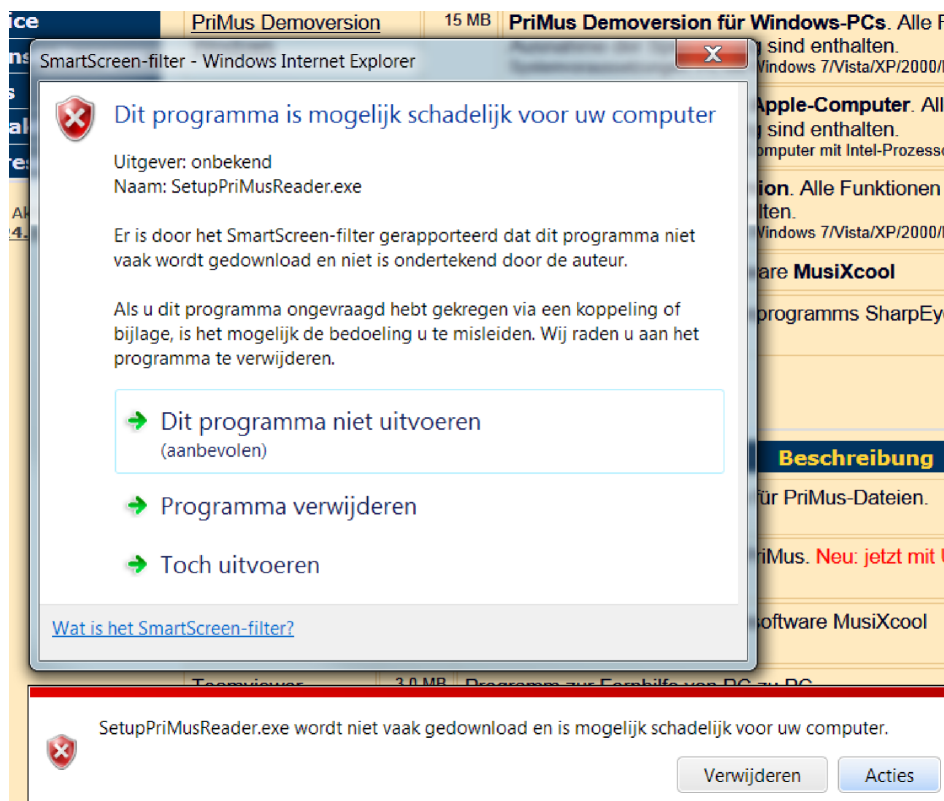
ice
ns
s
al
res

Ak
24.

PriMus Demoversion | 15 MB | PriMus Demoversion für Windows-PCs. Alle F
g sind enthalten.
Windows 7/Vista/XP/2000/

Apple-Computer. All
g sind enthalten.
omputer mit Intel-Prozesso

ion. Alle Funktionen
lten.
Windows 7/Vista/XP/2000/

are MusiXcool

programms SharpEy

Beschreibung

für PriMus-Dateien.

riMus. Neu: jetzt mit

oftware MusiXcool

SmartScreen-filter - Windows Internet Explorer

Dit programma is mogelijk schadelijk voor uw computer

Uitgever: onbekend
Naam: SetupPriMusReader.exe

Er is door het SmartScreen-filter gerapporteerd dat dit programma niet vaak wordt gedownload en niet is ondertekend door de auteur.

Als u dit programma ongevraagd hebt gekregen via een koppeling of bijlage, is het mogelijk de bedoeling u te misleiden. Wij raden u aan het programma te verwijderen.

Dit programma niet uitvoeren
(aanbevolen)

Programma verwijderen

Toch uitvoeren

Wat is het SmartScreen-filter?

SetupPriMusReader.exe wordt niet vaak gedownload en is mogelijk schadelijk voor uw computer.

Verwijderen

Acties